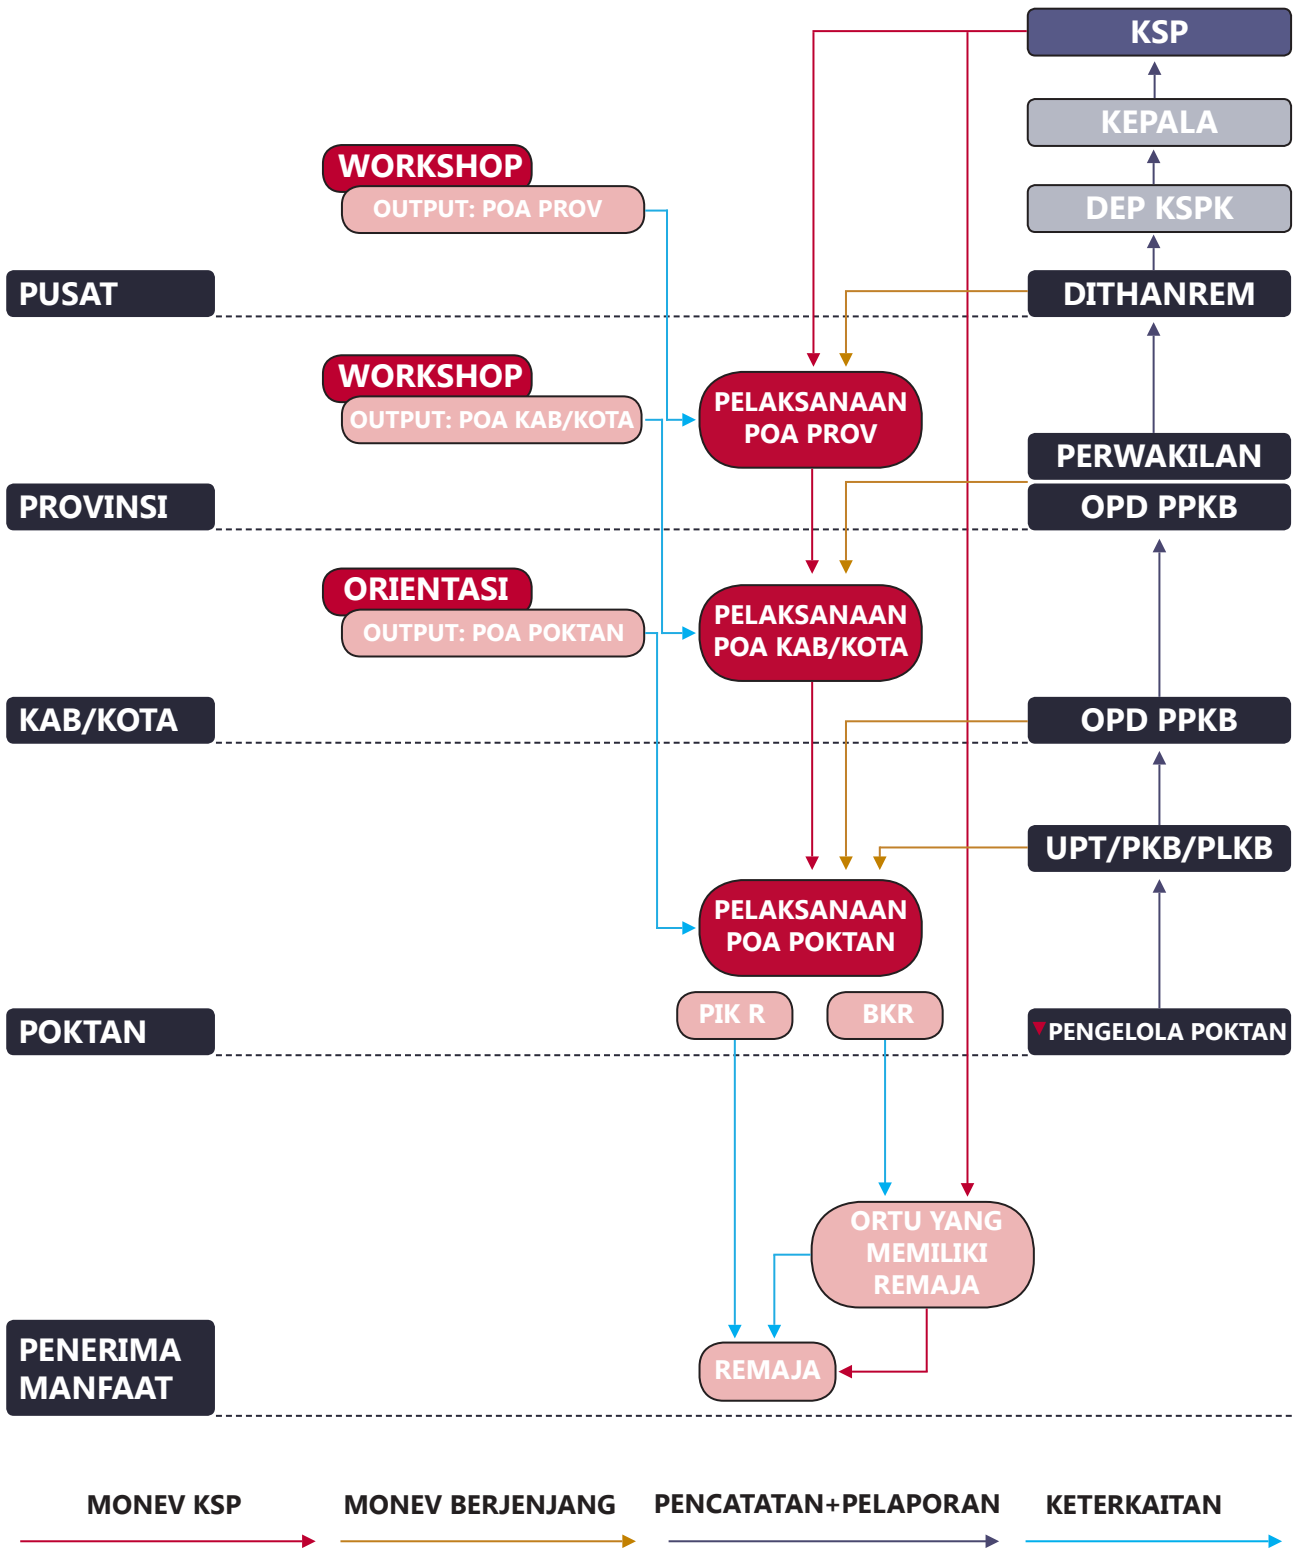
KSP

KEPALA

DEP KSPK

WORKSHOP
OUTPUT: POA PROV

PUSAT

DITHANREM

WORKSHOP
OUTPUT: POA KAB/KOTA

PELAKSANAAN POA PROV

PERWAKILAN

PROVINSI

OPD PPKB

ORIENTASI
OUTPUT: POA POKTAN

PELAKSANAAN POA KAB/KOTA

KAB/KOTA

OPD PPKB

UPT/PKB/PLKB

PELAKSANAAN POA POKTAN

PIK R

BKR

POKTAN

PENGELOLA POKTAN

ORTU YANG MEMILIKI REMAJA

PENERIMA MANFAAT

REMAJA

MONEV KSP

MONEV BERJENJANG

PENCATATAN+PELAPORAN

KETERKAITAN